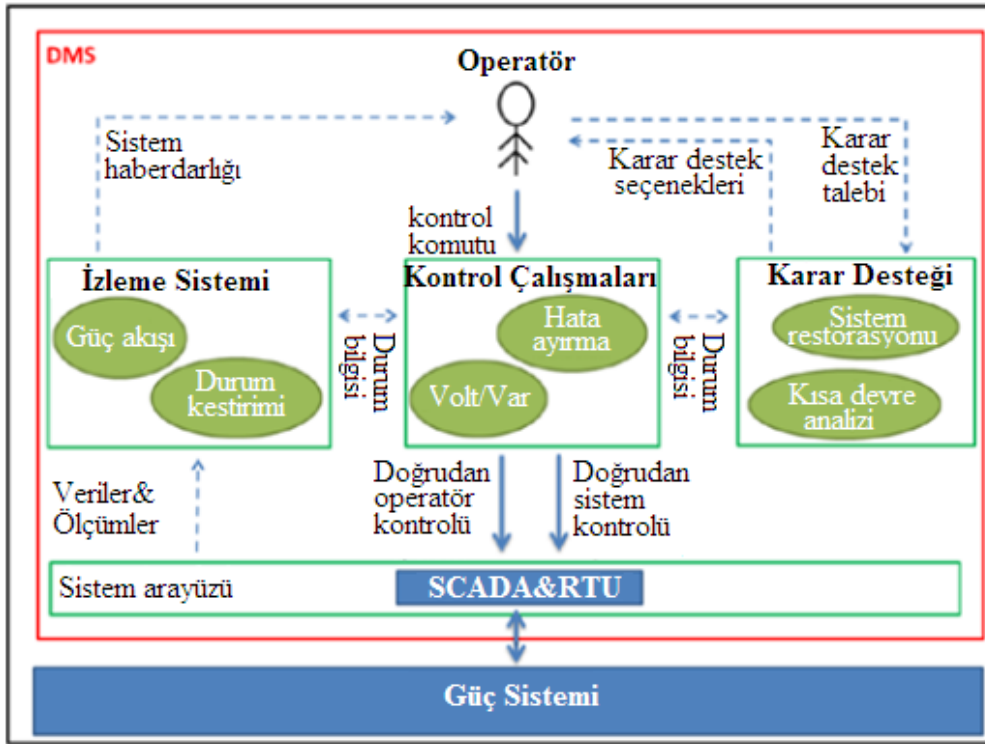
DMS

Operatör

Sistem haberdarlığı

Karar destek seçenekleri

Karar destek talebi

kontrol komutu

İzleme Sistemi

Güç akışı

Durum kestirimi

Durum bilgisi

Kontrol Çalışmaları

Hata ayırma

Volt/Var

Durum bilgisi

Karar Desteği

Sistem restorasyonu

Kısa devre analizi

Veriler& Ölçümler

Doğrudan operatör kontrolü

Doğrudan sistem kontrolü

Sistem arayüzü

SCADA&RTU

Güç Sistemi